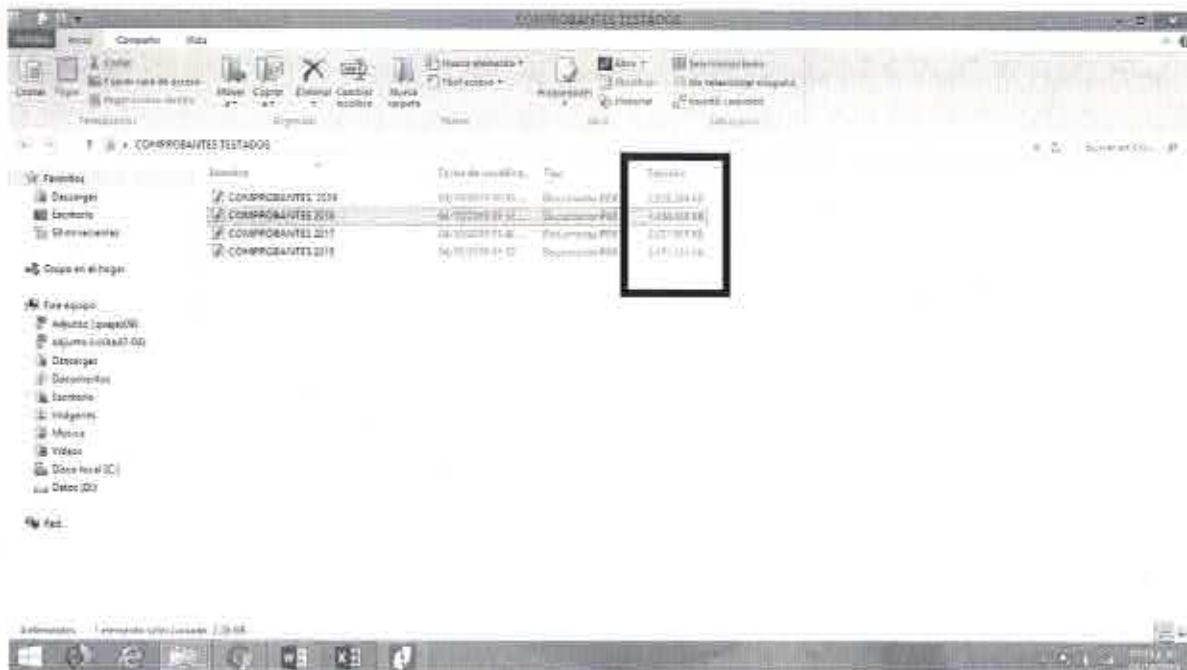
COMPROBANTES TESTADOS

Archivo Inicio Compartir Vista

Copiar Pegar Cortar Pegar acceso directo Mover a Copiar a Eliminar Cambiar nombre Nueva carpeta Nuevo elemento Fácil acceso Propiedades Abrir Modificar Historial Seleccionar todo No seleccionar ninguno Invertir selección

Portapapeles Organizar Nuevo Abrir Seleccionar

COMPROBANTES TESTADOS

Buscar en COM...

Favoritos
Descargas
Escritorio
Sitios recientes

Grupo en el hogar

Este equipo
Adjuntos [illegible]
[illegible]
Descargas
Documentos
Escritorio
Imágenes
Música
Vídeos
Disco local (C:)
Datos (D:)

Red

| Nombre | Fecha de modifica... | Tipo | Tamaño |
|---|---|---|---|
| COMPROBANTES 2014 | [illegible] | Documento PDF | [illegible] |
| COMPROBANTES 2016 | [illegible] | Documento PDF | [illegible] |
| COMPROBANTES 2017 | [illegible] | Documento PDF | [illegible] |
| COMPROBANTES 2018 | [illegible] | Documento PDF | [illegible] |

4 elementos 1 elemento seleccionado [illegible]